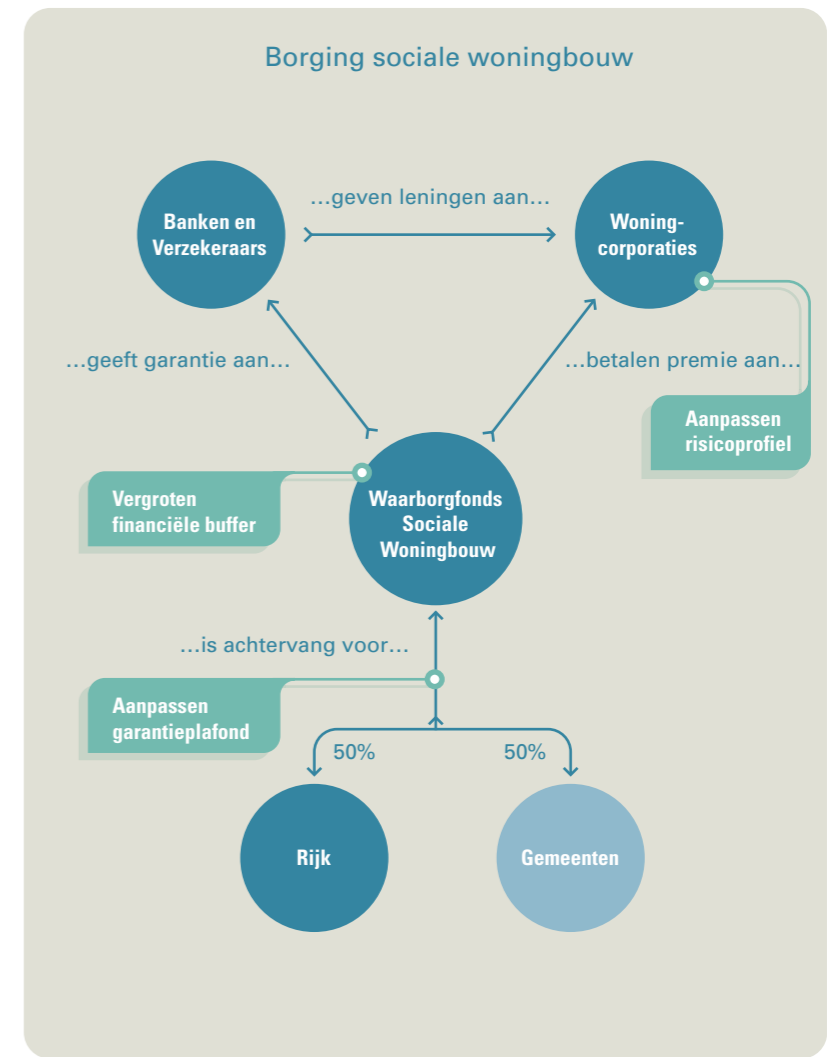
Borging sociale woningbouw

Banken en Verzekeraars

...geven leningen aan...

Woning-corporaties

...geeft garantie aan...

...betalen premie aan...

Aanpassen risicoprofiel

Vergroten financiële buffer

Waarborgfonds Sociale Woningbouw

...is achtervang voor...

Aanpassen garantieplafond

50%

50%

Rijk

Gemeenten